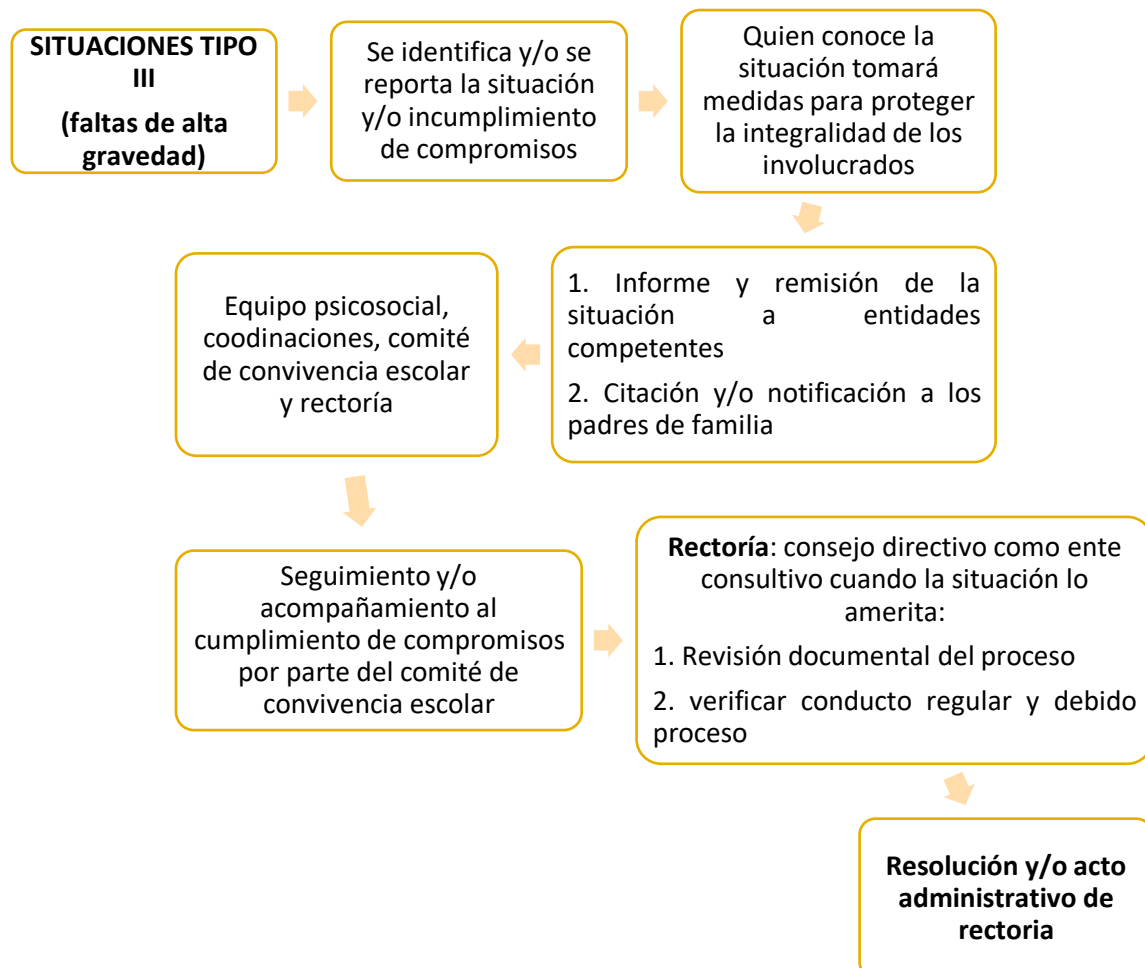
SITUACIONES TIPO III
(faltas de alta gravedad)

Se identifica y/o se reporta la situación y/o incumplimiento de compromisos

Quien conoce la situación tomará medidas para proteger la integralidad de los involucrados

1. Informe y remisión de la situación a entidades competentes

2. Citación y/o notificación a los padres de familia

Equipo psicosocial, coodinaciones, comité de convivencia escolar y rectoría

Seguimiento y/o acompañamiento al cumplimiento de compromisos por parte del comité de convivencia escolar

**Rectoría**: consejo directivo como ente consultivo cuando la situación lo amerita:

1. Revisión documental del proceso

2. verificar conducto regular y debido proceso

Resolución y/o acto administrativo de rectoria